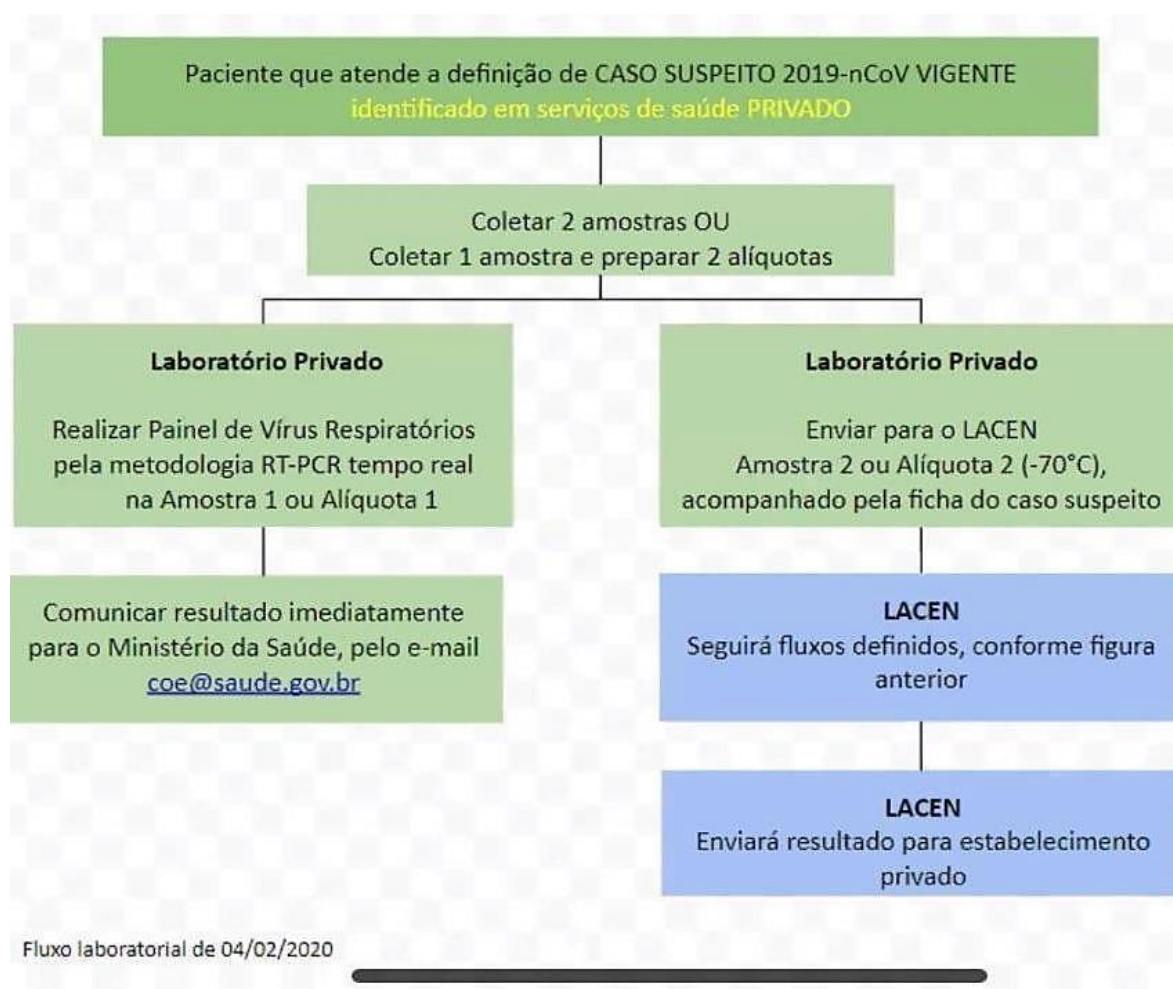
Paciente que atende a definição de CASO SUSPEITO 2019-nCoV VIGENTE
identificado em serviços de saúde PRIVADO

Coletar 2 amostras OU
Coletar 1 amostra e preparar 2 alíquotas

**Laboratório Privado**

Realizar Painel de Vírus Respiratórios pela metodologia RT-PCR tempo real na Amostra 1 ou Alíquota 1

Comunicar resultado imediatamente para o Ministério da Saúde, pelo e-mail coe@saude.gov.br

**Laboratório Privado**

Enviar para o LACEN
Amostra 2 ou Alíquota 2 (-70°C), acompanhado pela ficha do caso suspeito

**LACEN**
Seguirá fluxos definidos, conforme figura anterior

**LACEN**
Enviará resultado para estabelecimento privado

Fluxo laboratorial de 04/02/2020